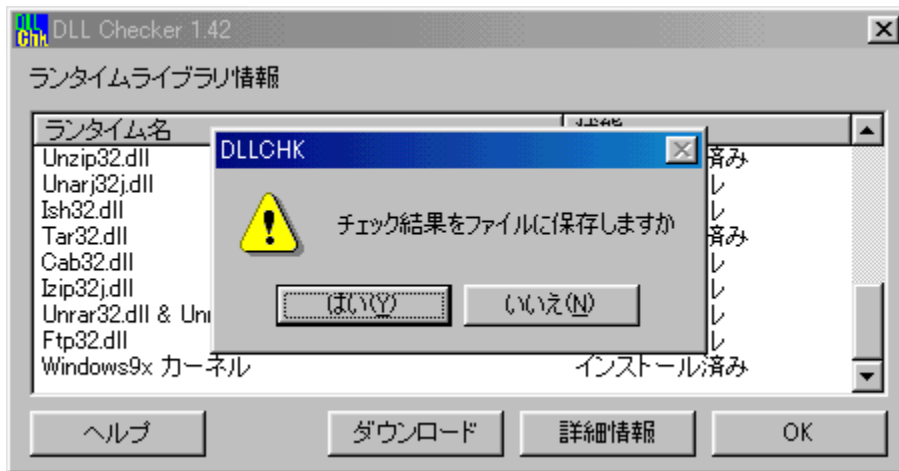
DLL Chk DLL Checker 1.42

ランタイムライブラリ情報

| ランタイム名 | 詳細 |
|---|---|
| Unzip32.dll | 済み |
| Unarj32j.dll | レ |
| Ish32.dll | レ |
| Tar32.dll | 済み |
| Cab32.dll | レ |
| Izip32j.dll | レ |
| Unrar32.dll & Unr | レ |
| Ftp32.dll | レ |
| Windows9x カーネル | インストール済み |

DLLCHK

チェック結果をファイルに保存しますか

はい(Y) いいえ(N)

ヘルプ ダウンロード 詳細情報 OK